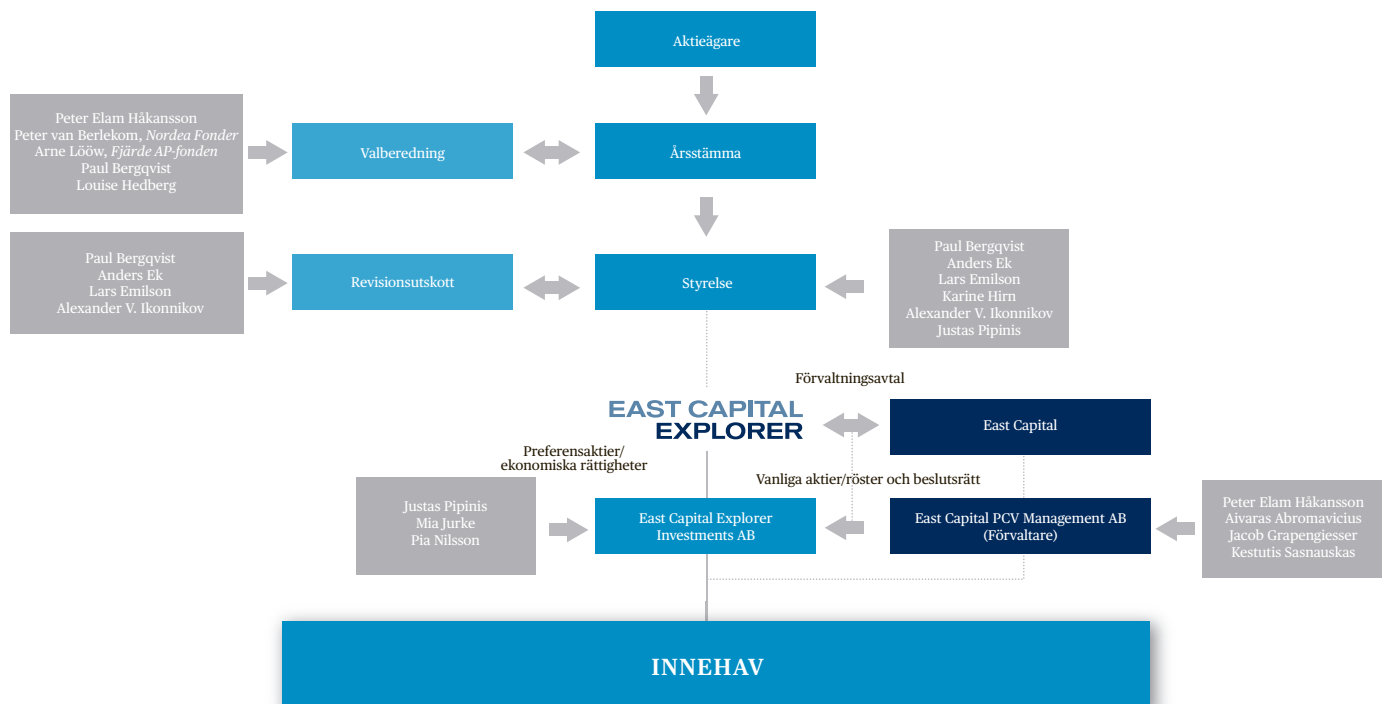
Aktieägare

Peter Elam Håkansson
Peter van Berlekom, Nordea Fonder
Arne Lööw, Fjärde AP-fonden
Paul Bergqvist
Louise Hedberg

Valberedning

Årsstämma

Paul Bergqvist
Anders Ek
Lars Emilson
Alexander V. Ikonnikov

Revisionsutskott

Styrelse

Paul Bergqvist
Anders Ek
Lars Emilson
Karine Hirn
Alexander V. Ikonnikov
Justas Pipinis

Förvaltningsavtal

EAST CAPITAL EXPLORER

East Capital

Preferensaktier/ ekonomiska rättigheter

Vanliga aktier/röster och beslutsrätt

Justas Pipinis
Mia Jurke
Pia Nilsson

East Capital Explorer Investments AB

East Capital PCV Management AB (Förvaltare)

Peter Elam Håkansson
Aivaras Abromavicius
Jacob Grapengiesser
Kestutis Sasnauskas

INNEHAV